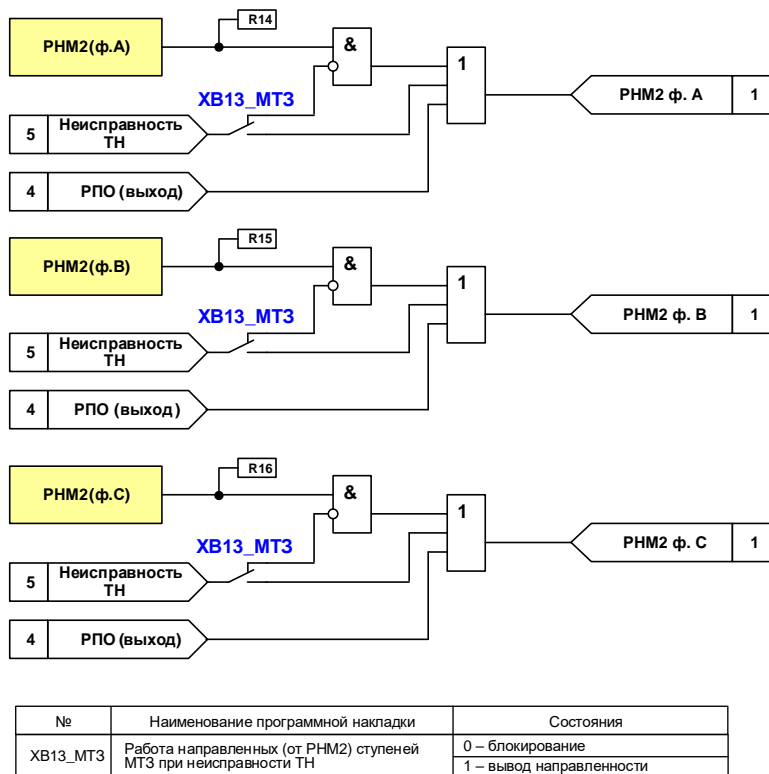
РНМ2(ф.А)

R14

&

1

XB13_МТЗ

5 Неисправность ТН

РНМ2 ф. А 1

4 РПО (выход)

РНМ2(ф.В)

R15

&

1

XB13_МТЗ

5 Неисправность ТН

РНМ2 ф. В 1

4 РПО (выход)

РНМ2(ф.С)

R16

&

1

XB13_МТЗ

5 Неисправность ТН

РНМ2 ф. С 1

4 РПО (выход)

| № | Наименование программной накладки | Состояния |
|---|---|---|
| XB13_МТЗ | Работа направленных (от РНМ2) ступеней МТЗ при неисправности ТН | 0 – блокирование |
| | | 1 – вывод направленности |